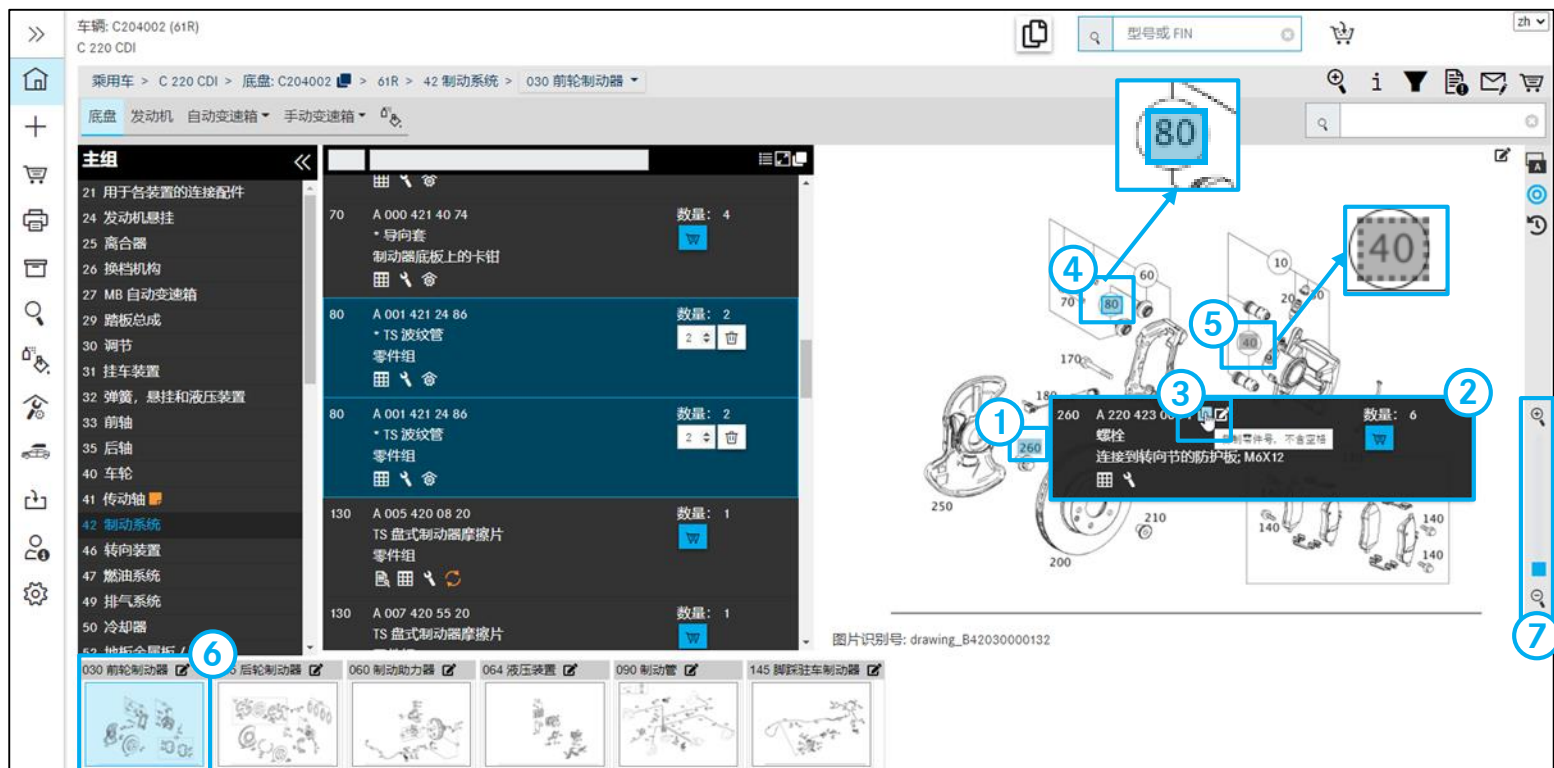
车辆: C204002 (61R)
C 220 CDI

型号或 FIN

zh

乘用车 > C 220 CDI > 底盘: C204002 > 61R > 42 制动系统 > 030 前轮制动器

底盘 发动机 自动变速箱 手动变速箱

主组
21 用于各装置的连接配件
24 发动机悬挂
25 离合器
26 换档机构
27 MB 自动变速箱
29 踏板总成
30 调节
31 挂车装置
32 弹簧, 悬挂和液压装置
33 前轴
35 后轴
40 车轮
41 传动轴
42 制动系统
46 转向装置
47 燃油系统
49 排气系统
50 冷却器
52 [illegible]

70 A 000 421 40 74
• 导向套
制动器底板上的卡钳
数量: 4

80 A 001 421 24 86
• TS 波纹管
零件组
数量: 2
2

80 A 001 421 24 86
• TS 波纹管
零件组
数量: 2
2

130 A 005 420 08 20
TS 盘式制动器摩擦片
零件组
数量: 1

130 A 007 420 55 20
TS 盘式制动器摩擦片
数量: 1

80
40
4
5
60
10
70
80
20
40
170
180
3
2
1
260
260 A 220 423 0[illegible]
螺栓
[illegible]制零件号, 不含空格
连接到转向节的防护板; M6X12
数量: 6
250
210
200
140
140
140
140

图片识别号: drawing_B42030000132

6
7

030 前轮制动器
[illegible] 后轮制动器
060 制动助力器
064 液压装置
090 制动管
145 脚踩驻车制动器